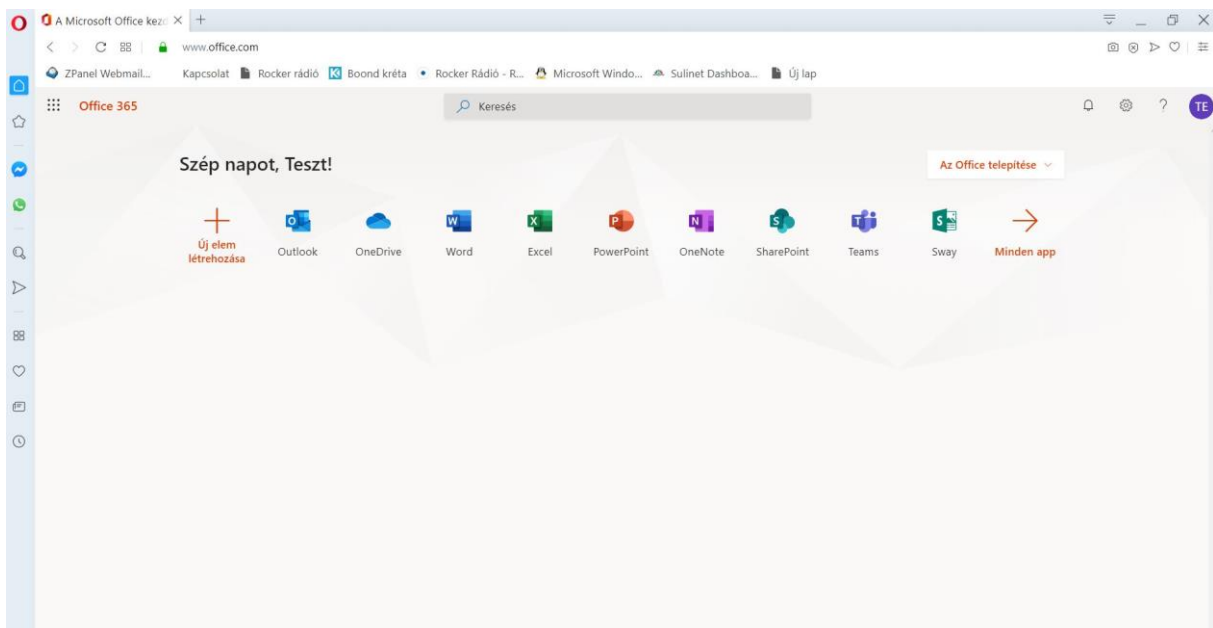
A Microsoft Office kez

www.office.com

ZPanel Webmail... Kapcsolat Rocker rádió Boond kréta Rocker Rádió - R... Microsoft Windo... Sulinet Dashboa... Új lap

Office 365

Keresés

TE

Szép napot, Teszt!

Az Office telepítése

Új elem létrehozása

Outlook

OneDrive

Word

Excel

PowerPoint

OneNote

SharePoint

Teams

Sway

Minden app